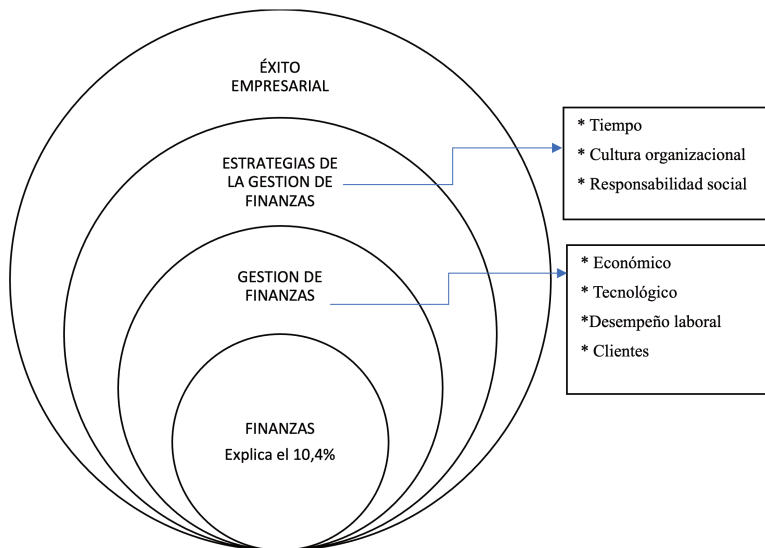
ÉXITO EMPRESARIAL

ESTRATEGIAS DE LA GESTION DE FINANZAS

* Tiempo
* Cultura organizacional
* Responsabilidad social

GESTION DE FINANZAS

* Económico
* Tecnológico
*Desempeño laboral
* Clientes

FINANZAS
Explica el 10,4%